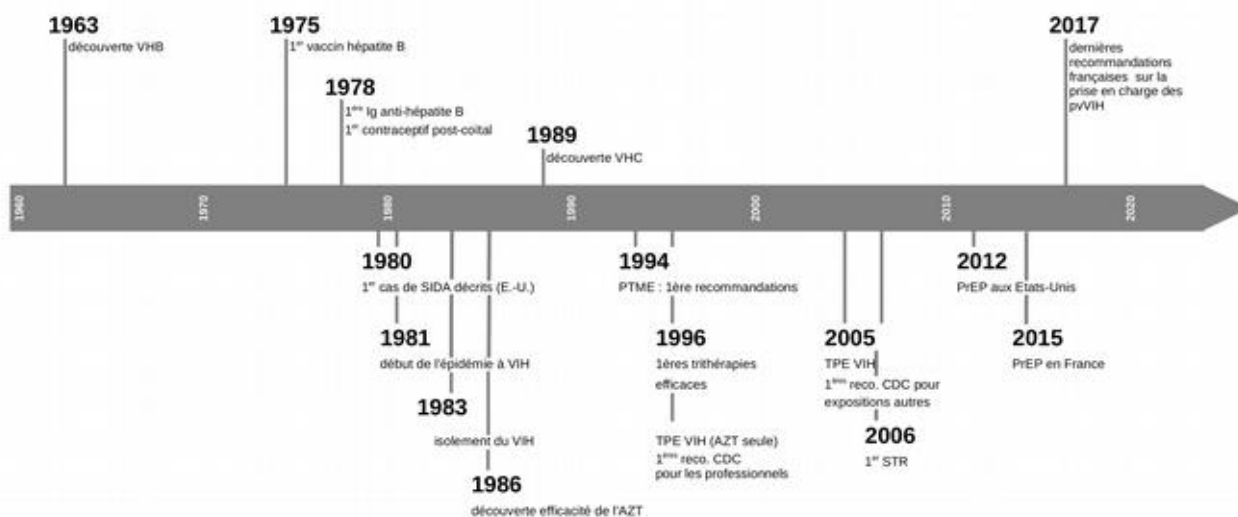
1963
découverte VHB

1975
1$^{er}$ vaccin hépatite B

1978
1$^{ère}$ Ig anti-hépatite B
1$^{er}$ contraceptif post-coïtal

1989
découverte VHC

2017
dernières recommandations françaises sur la prise en charge des pvVIH

1960 1970 1980 1990 2000 2010 2020

1980
1$^{er}$ cas de SIDA décrits (E.-U.)

1981
début de l'épidémie à VIH

1983
isolement du VIH

1986
découverte efficacité de l'AZT

1994
PTME : 1ère recommandations

1996
1ères trithérapies efficaces

TPE VIH (AZT seule)
1$^{ères}$ reco. CDC pour les professionnels

2005
TPE VIH
1$^{ères}$ reco. CDC pour expositions autres

2006
1$^{er}$ STR

2012
PrEP aux Etats-Unis

2015
PrEP en France